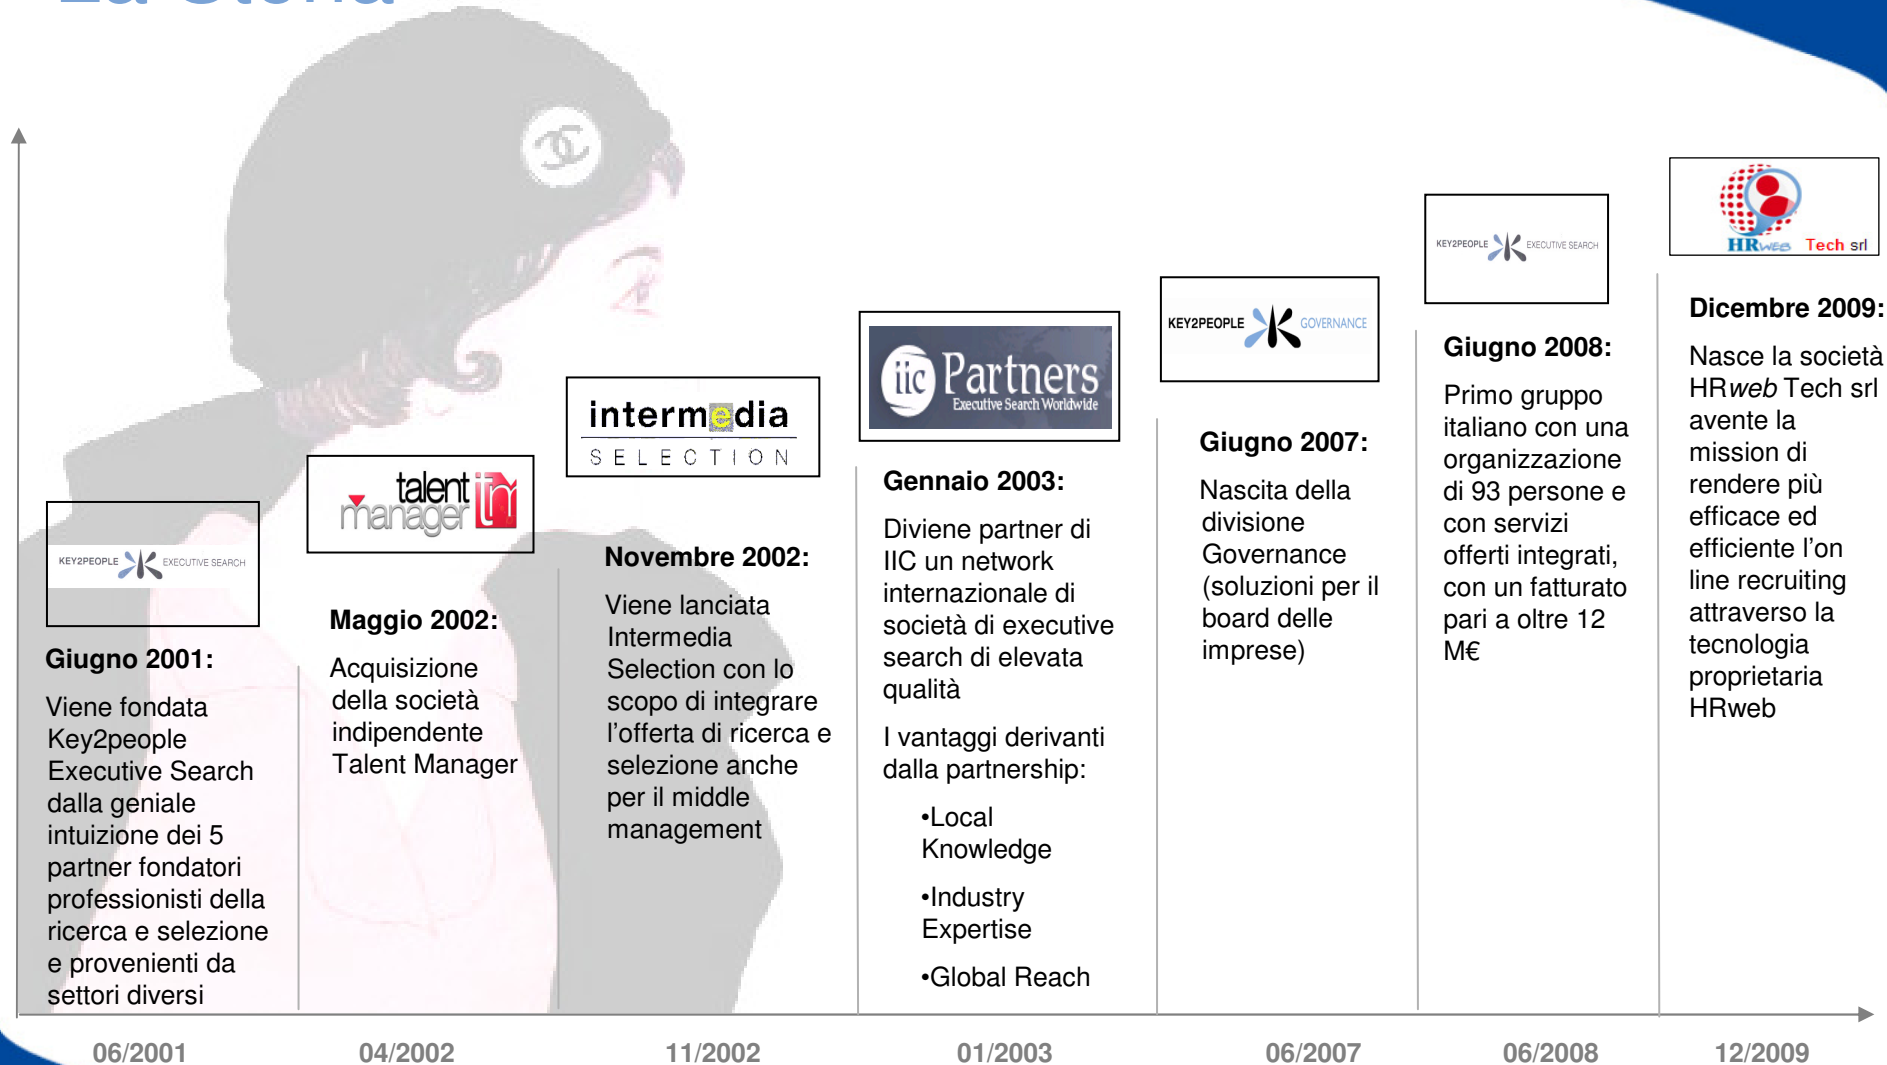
KEY2PEOPLE EXECUTIVE SEARCH

Giugno 2001:

Viene fondata Key2people Executive Search dalla geniale intuizione dei 5 partner fondatori professionisti della ricerca e selezione e provenienti da settori diversi

talent manager tm

Maggio 2002:

Acquisizione della società indipendente Talent Manager

intermedia SELECTION

Novembre 2002:

Viene lanciata Intermedia Selection con lo scopo di integrare l'offerta di ricerca e selezione anche per il middle management

iic Partners Executive Search Worldwide

Gennaio 2003:

Diviene partner di IIC un network internazionale di società di executive search di elevata qualità

I vantaggi derivanti dalla partnership:

•Local Knowledge

•Industry Expertise

•Global Reach

KEY2PEOPLE GOVERNANCE

Giugno 2007:

Nascita della divisione Governance (soluzioni per il board delle imprese)

KEY2PEOPLE EXECUTIVE SEARCH

Giugno 2008:

Primo gruppo italiano con una organizzazione di 93 persone e con servizi offerti integrati, con un fatturato pari a oltre 12 M€

HRweb Tech srl

Dicembre 2009:

Nasce la società HRweb Tech srl avente la mission di rendere più efficace ed efficiente l'on line recruiting attraverso la tecnologia proprietaria HRweb

06/2001 04/2002 11/2002 01/2003 06/2007 06/2008 12/2009